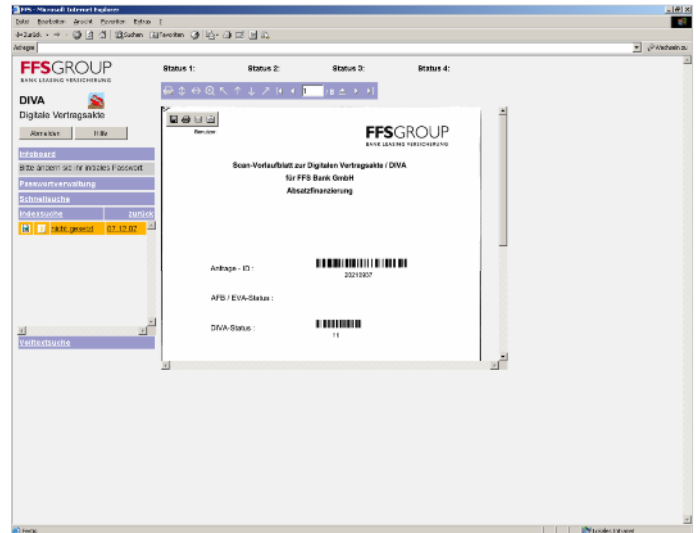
FFS - Microsoft Internet Explorer

Datei Bearbeiten Ansicht Favoriten Extras ?

Zurück Suchen Favoriten

Adresse

Wechseln zu

FFSGROUP
BANK LEASING VERSICHERUNG

DIVA
Digitale Vertragsakte

Abmelden Hilfe

Infoboard
Bitte ändern Sie Ihr initiales Passwort

Passwortverwaltung

Schnellsuche

Indexsuche zurück

Abfr.gesetzt 07.12.07

Volltextsuche

Status 1: Status 2: Status 3: Status 4:

1

Revision

FFSGROUP
BANK LEASING VERSICHERUNG

Scan-Vorlaufblatt zur Digitalen Vertragsakte / DIVA
für FFS Bank GmbH
Absatzfinanzierung

Anfrage - ID : 20210907

AFB / EVA-Status :

DIVA-Status : 11

Fertig

Lokales Intranet